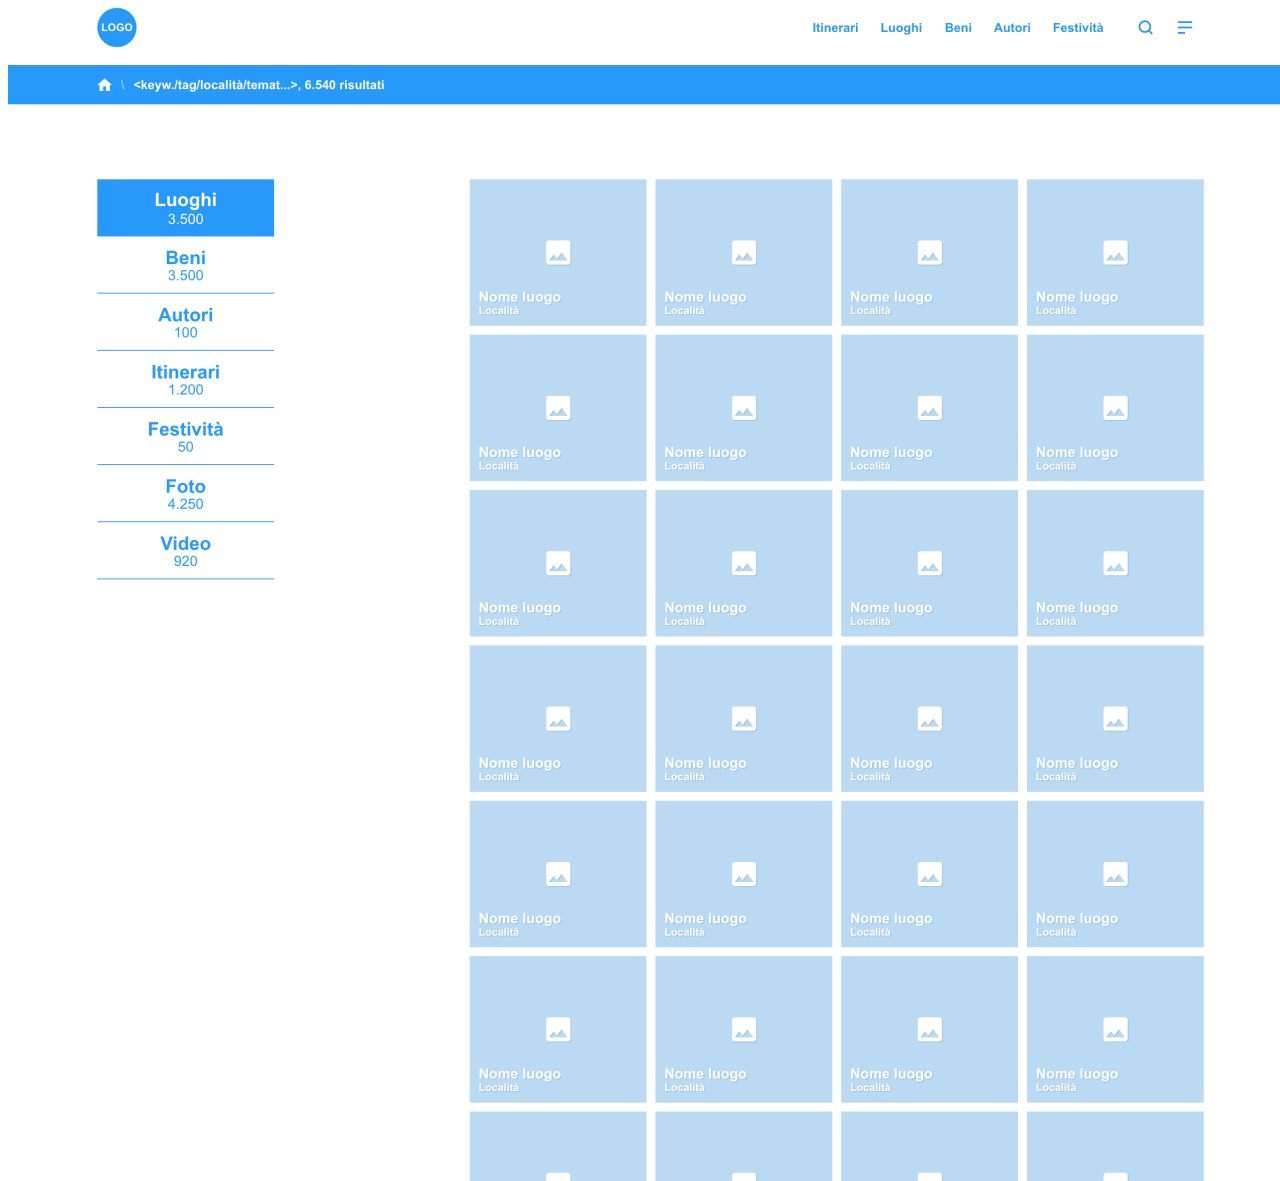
LOGO

Itinerari Luoghi Beni Autori Festività

\ <keyw./tag/località/temat...>, 6.540 risultati

Luoghi
3.500

Beni
3.500

Autori
100

Itinerari
1.200

Festività
50

Foto
4.250

Video
920

Nome luogo
Località

Nome luogo
Località

Nome luogo
Località

Nome luogo
Località

Nome luogo
Località

Nome luogo
Località

Nome luogo
Località

Nome luogo
Località

Nome luogo
Località

Nome luogo
Località

Nome luogo
Località

Nome luogo
Località

Nome luogo
Località

Nome luogo
Località

Nome luogo
Località

Nome luogo
Località

Nome luogo
Località

Nome luogo
Località

Nome luogo
Località

Nome luogo
Località

Nome luogo
Località

Nome luogo
Località

Nome luogo
Località

Nome luogo
Località